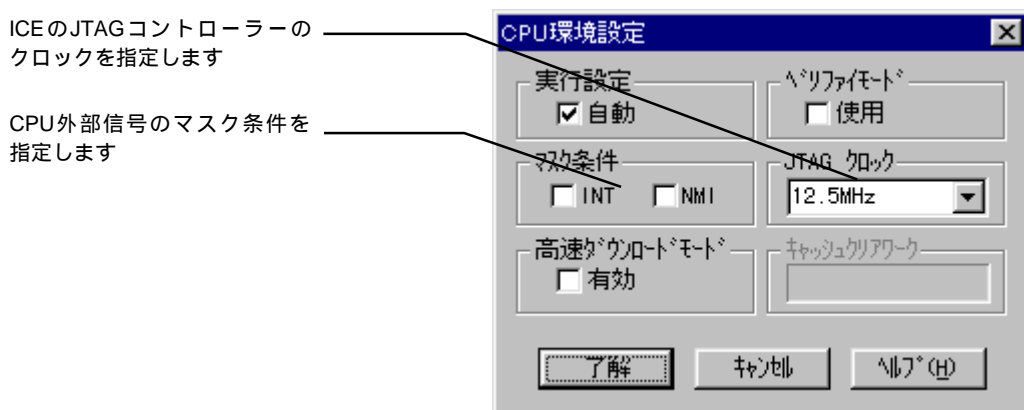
ICEのJTAGコントローラーのクロックを指定します

CPU外部信号のマスク条件を指定します

CPU環境設定

実行設定
自動

ベリファイモード
使用

マスク条件
INT
NMI

JTAG クロック
12.5MHz

高速ダウンロードモード
有効

キャッシュクリアワーク

了解
キャンセル
ヘルプ(H)